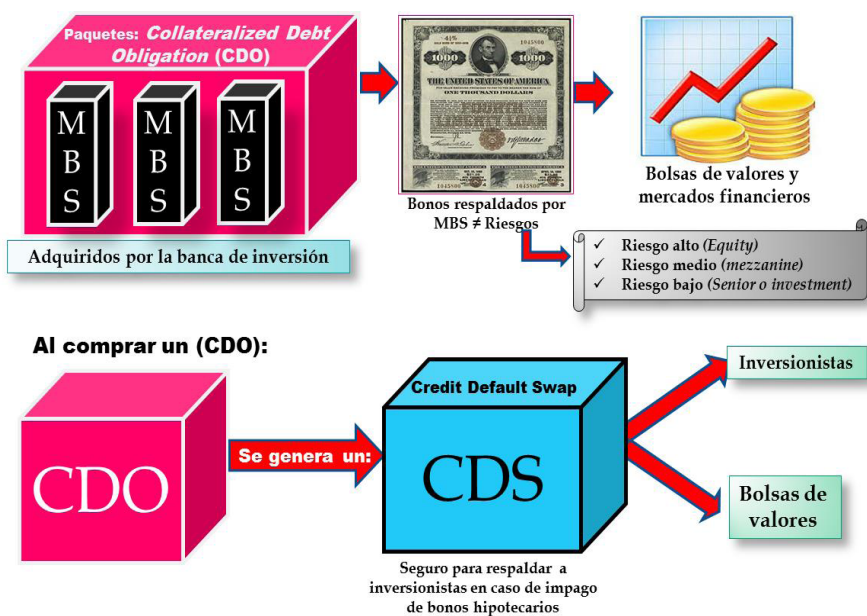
Paquetes: Collateralized Debt Obligation (CDO)

M B S

M B S

M B S

Adquiridos por la banca de inversión

4½%
1000
THE UNITED STATES OF AMERICA
ONE THOUSAND DOLLARS
FOURTH LIBERTY LOAN
1000
1045806
1045806

Bonos respaldados por MBS ≠ Riesgos

Bolsas de valores y mercados financieros

✓ Riesgo alto (Equity)
✓ Riesgo medio (mezzanine)
✓ Riesgo bajo (Senior o investment)

Al comprar un (CDO):

CDO

Se genera un:

Credit Default Swap

CDS

Seguro para respaldar a inversionistas en caso de impago de bonos hipotecarios

Inversionistas

Bolsas de valores